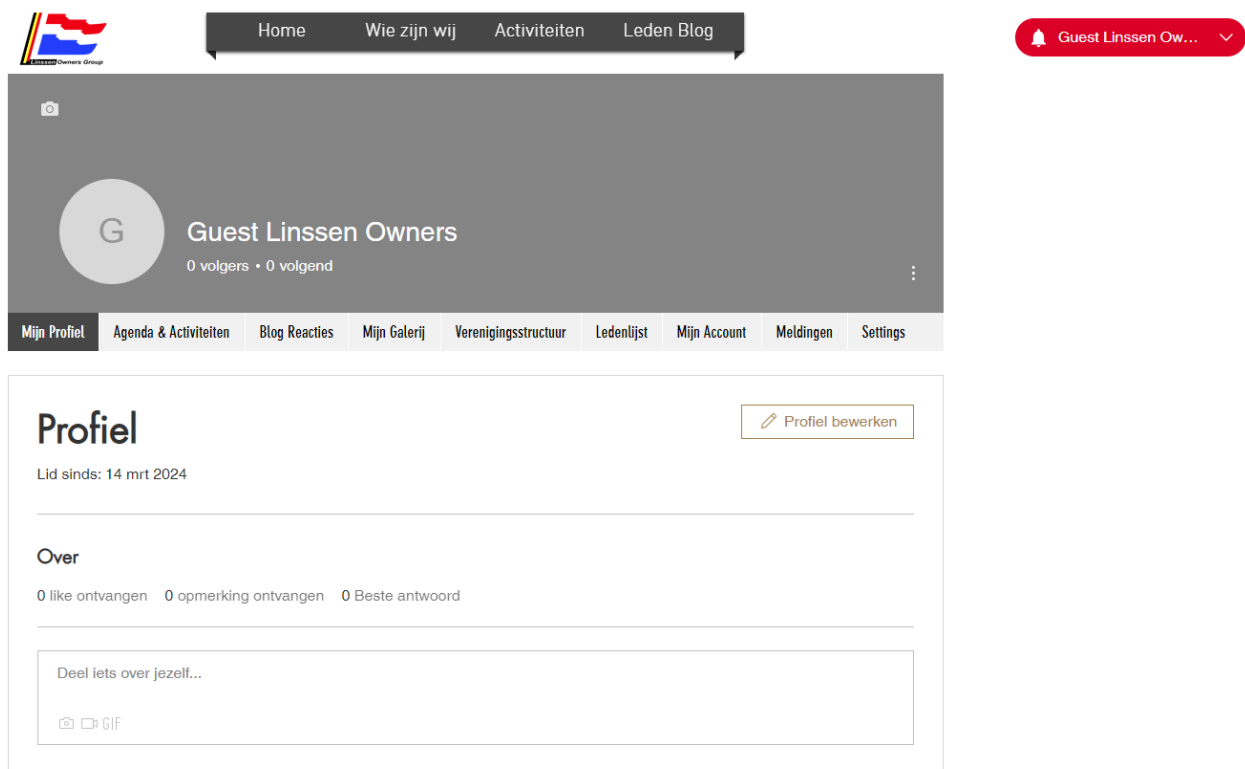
Linssen Owners Group

Home Wie zijn wij Activiteiten Leden Blog

Guest Linssen Ow...

G

Guest Linssen Owners

0 volgers • 0 volgend

Mijn Profiel Agenda & Activiteiten Blog Reacties Mijn Galerij Verenigingsstructuur Ledenlijst Mijn Account Meldingen Settings

Profiel

Profiel bewerken

Lid sinds: 14 mrt 2024

Over

0 like ontvangen 0 opmerking ontvangen 0 Beste antwoord

Deel iets over jezelf...

GIF